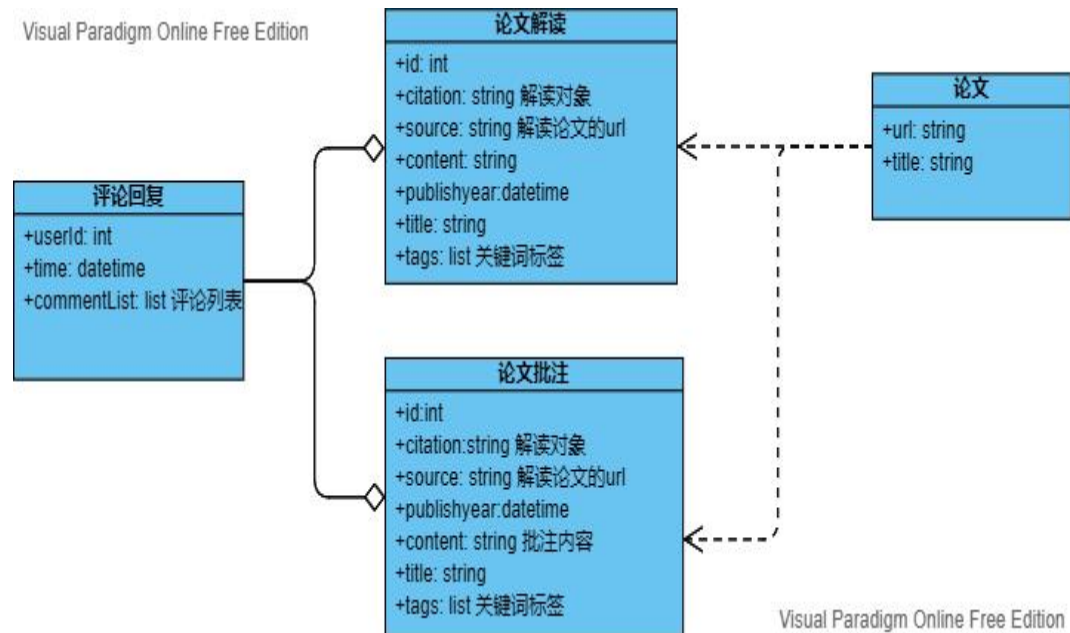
Visual Paradigm Online Free Edition

论文解读
+id: int
+citation: string 解读对象
+source: string 解读论文的url
+content: string
+publishyear:datetime
+title: string
+tags: list 关键词标签

论文
+url: string
+title: string

评论回复
+userId: int
+time: datetime
+commentList: list 评论列表

论文批注
+id:int
+citation:string 解读对象
+source: string 解读论文的url
+publishyear:datetime
+content: string 批注内容
+title: string
+tags: list 关键词标签

Visual Paradigm Online Free Edition